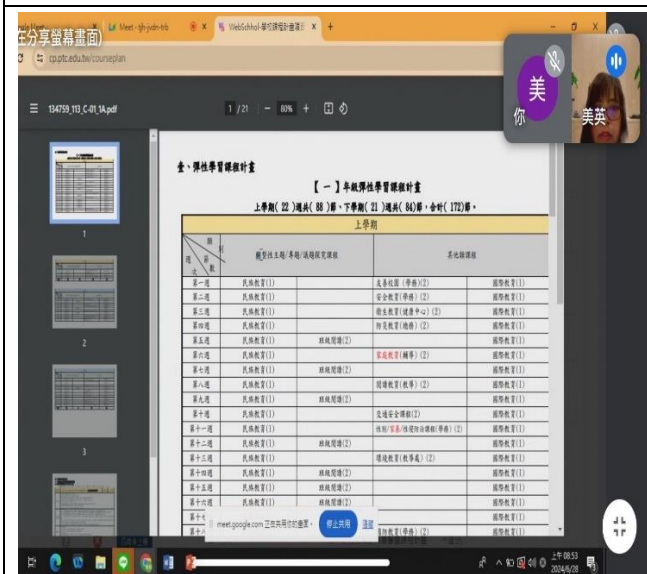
在分享螢幕畫面)

Meet - sjh-jvdn-trb

WebSchool-學校課程計畫填報

cp.ptc.edu.tw/courseplan

134759_113_C-01_1A.pdf

1 / 21 — 80% +

美 你 美英

壹、彈性學習課程計畫

【 一 】年級彈性學習課程計畫

上學期( 22 )週共( 88 )節、下學期( 21 )週共( 84)節，合計( 172)節。

| 週次 | 統整性主題/專題/議題探究課程 | | 其他類課程 | |
|---|---|---|---|---|
| 第一週 | 民族教育(1) | | 友善校園(學務)(2) | 國際教育(1) |
| 第二週 | 民族教育(1) | | 安全教育(學務)(2) | 國際教育(1) |
| 第三週 | 民族教育(1) | | 衛生教育(健康中心)(2) | 國際教育(1) |
| 第四週 | 民族教育(1) | | 防災教育(總務)(2) | 國際教育(1) |
| 第五週 | 民族教育(1) | 班級閱讀(2) | | 國際教育(1) |
| 第六週 | 民族教育(1) | | 家庭教育(輔導)(2) | 國際教育(1) |
| 第七週 | 民族教育(1) | 班級閱讀(2) | | 國際教育(1) |
| 第八週 | 民族教育(1) | | 閱讀教育(教務)(2) | 國際教育(1) |
| 第九週 | 民族教育(1) | 班級閱讀(2) | | 國際教育(1) |
| 第十週 | 民族教育(1) | | 交通安全課程(2) | 國際教育(1) |
| 第十一週 | 民族教育(1) | | 性別/家暴/性侵防治課程(學務)(2) | 國際教育(1) |
| 第十二週 | 民族教育(1) | 班級閱讀(2) | | 國際教育(1) |
| 第十三週 | 民族教育(1) | | 環境教育(教導處)(2) | 國際教育(1) |
| 第十四週 | 民族教育(1) | 班級閱讀(2) | | 國際教育(1) |
| 第十五週 | 民族教育(1) | 班級閱讀(2) | | 國際教育(1) |
| 第十六週 | 民族教育(1) | 班級閱讀(2) | | 國際教育(1) |
| 第十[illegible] | | | | |

meet.google.com 正在共用你的畫面。 停止共用 隱藏

上午 08:53
2024/6/28